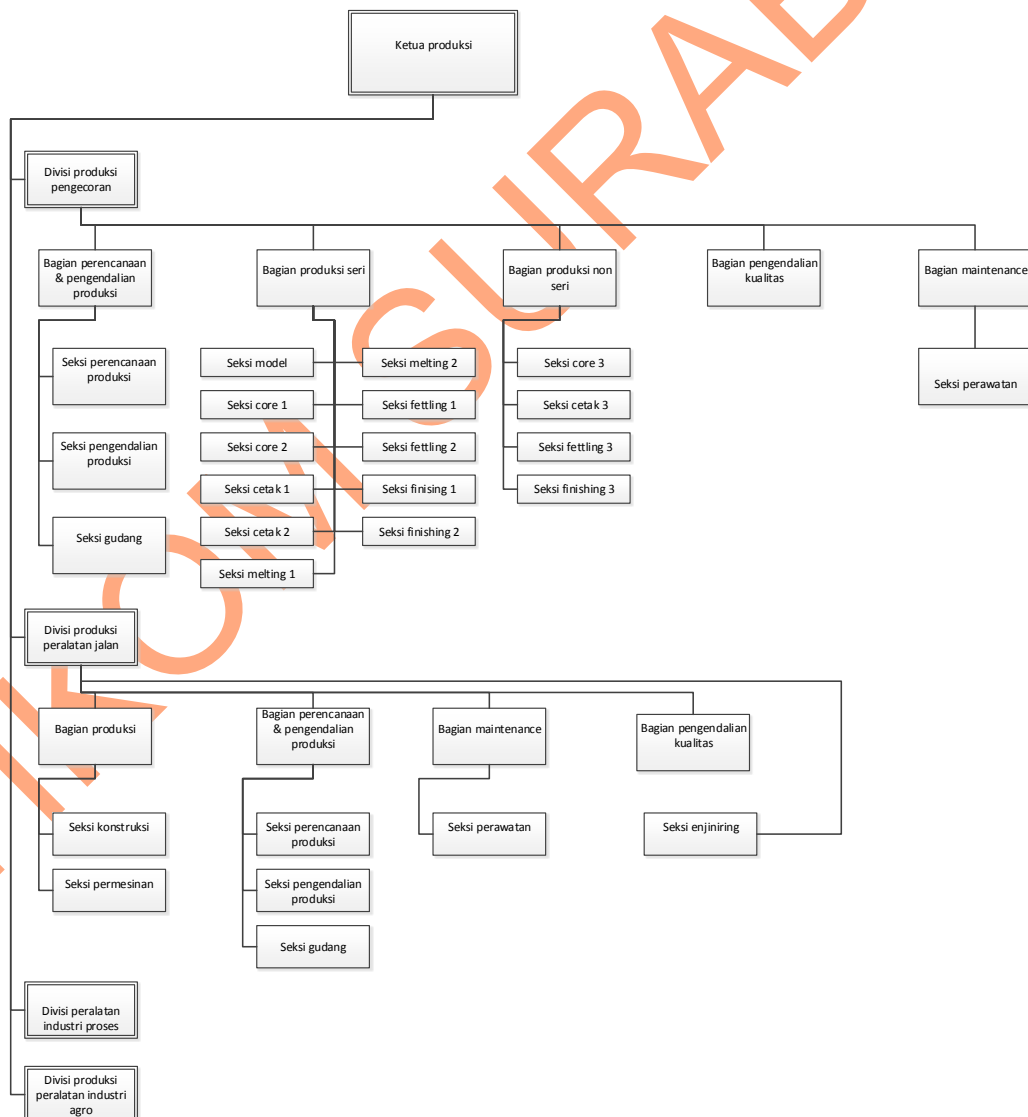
Ketua produksi

Divisi produksi pengecoran

Bagian perencanaan & pengendalian produksi

Bagian produksi seri

Bagian produksi non seri

Bagian pengendalian kualitas

Bagian maintenance

Seksi perencanaan produksi

Seksi pengendalian produksi

Seksi gudang

Seksi model

Seksi core 1

Seksi core 2

Seksi cetak 1

Seksi cetak 2

Seksi melting 1

Seksi melting 2

Seksi fettling 1

Seksi fettling 2

Seksi finising 1

Seksi finishing 2

Seksi core 3

Seksi cetak 3

Seksi fettling 3

Seksi finishing 3

Seksi perawatan

Divisi produksi peralatan jalan

Bagian produksi

Bagian perencanaan & pengendalian produksi

Bagian maintenance

Bagian pengendalian kualitas

Seksi konstruksi

Seksi permesinan

Seksi perencanaan produksi

Seksi pengendalian produksi

Seksi gudang

Seksi perawatan

Seksi enjiniring

Divisi peralatan industri proses

Divisi produksi peralatan industri agro